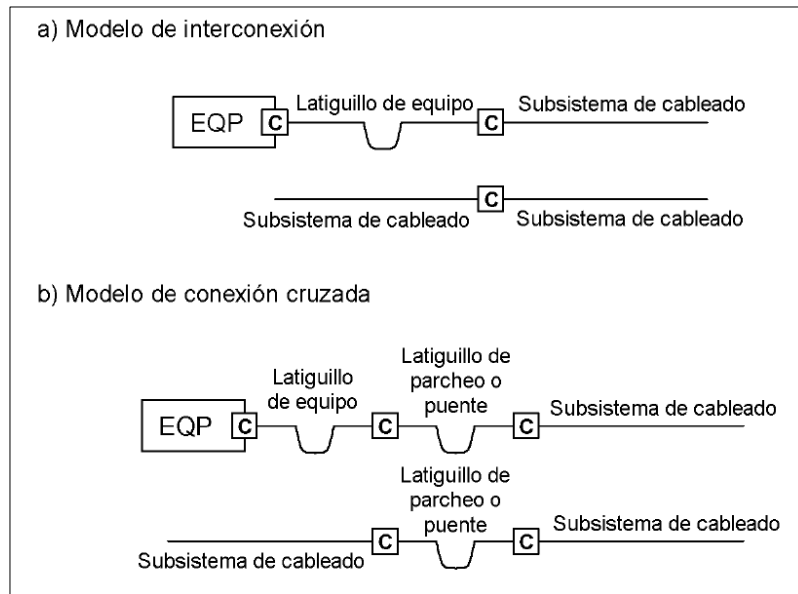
a) Modelo de interconexión

EQP C Latiguillo de equipo C Subsistema de cableado

C
Subsistema de cableado Subsistema de cableado

b) Modelo de conexión cruzada

EQP C Latiguillo de equipo C Latiguillo de parcheo o puente C Subsistema de cableado

Subsistema de cableado C Latiguillo de parcheo o puente C Subsistema de cableado